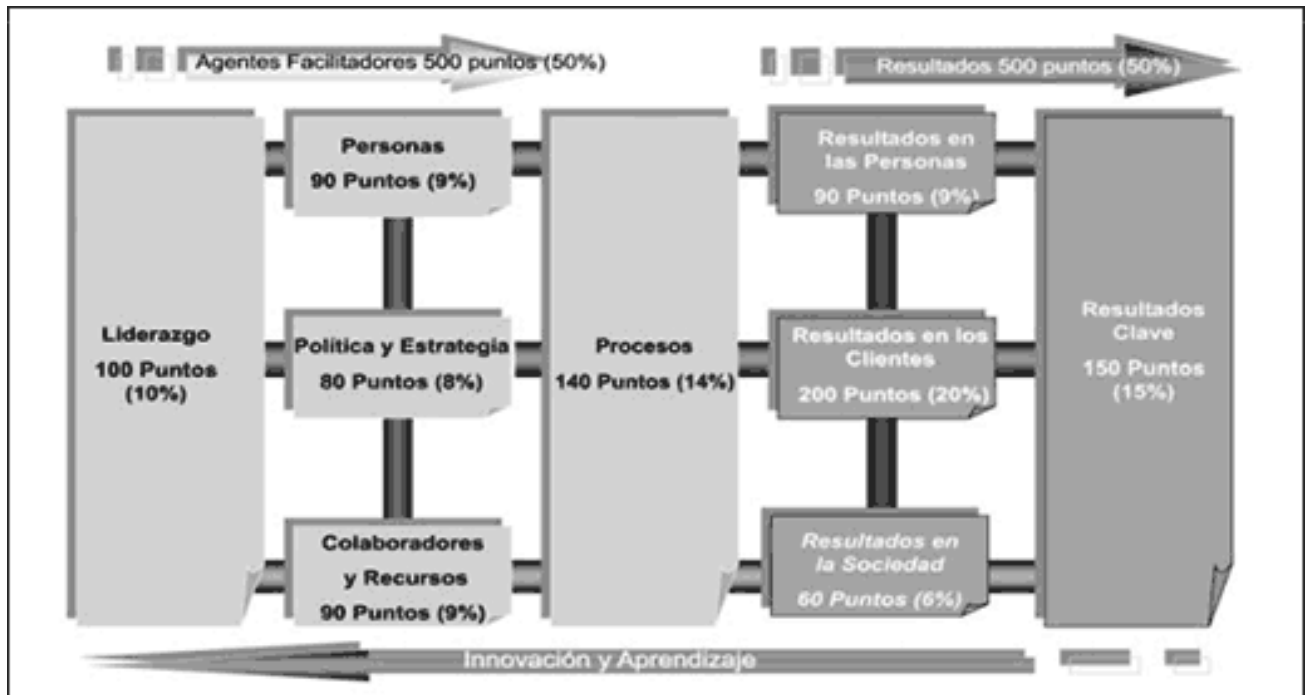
Agentes Facilitadores 500 puntos (50%)

Resultados 500 puntos (50%)

Liderazgo
100 Puntos
(10%)

Personas
90 Puntos (9%)

Política y Estrategia
80 Puntos (8%)

Colaboradores y Recursos
90 Puntos (9%)

Procesos
140 Puntos (14%)

Resultados en las Personas
90 Puntos (9%)

Resultados en los Clientes
200 Puntos (20%)

Resultados en la Sociedad
60 Puntos (6%)

Resultados Clave
150 Puntos
(15%)

Innovación y Aprendizaje